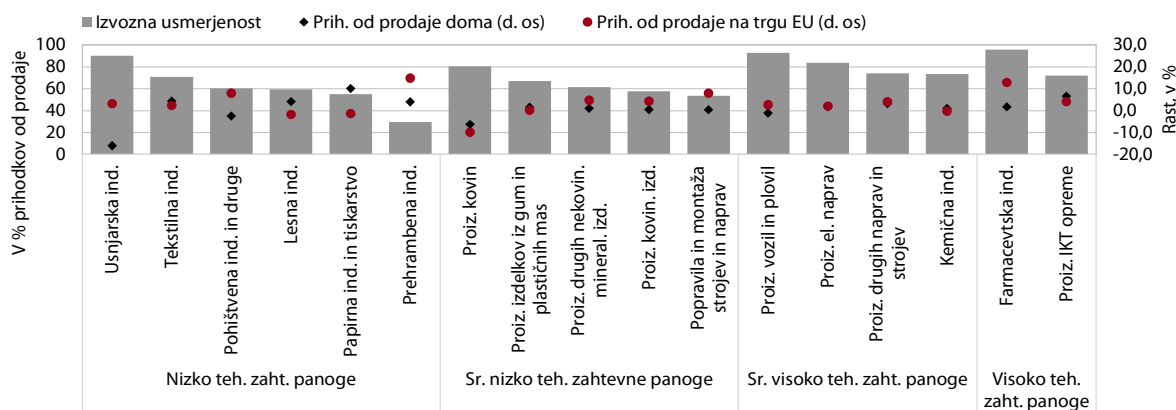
Izvozna usmerjenost ◆ Prih. od prodaje doma (d. os) ● Prih. od prodaje na trgu EU (d. os)

V % prihodkov od prodaje

100
80
60
40
20
0

30,0
20,0
10,0
0,0
-10,0
-20,0

Rast, v %

Usnjarska ind.
Tekstilna ind.
Pohištvena ind. in druge
Lesna ind.
Papirna ind. in tiskarstvo
Prehrambena ind.
Proiz. kovin
Proiz. izdelkov iz gum in plastičnih mas
Proiz. drugih nekovin. mineral. izd.
Proiz. kovin. izd.
Popravila in montaža strojev in naprav
Proiz. vozil in plovil
Proiz. el. naprav
Proiz. drugih naprav in strojev
Kemična ind.
Farmacevtska ind.
Proiz. IKT opreme

Nizko teh. zaht. panoge
Sr. nizko teh. zahtevne panoge
Sr. visoko teh. zaht. panoge
Visoko teh. zaht. panoge